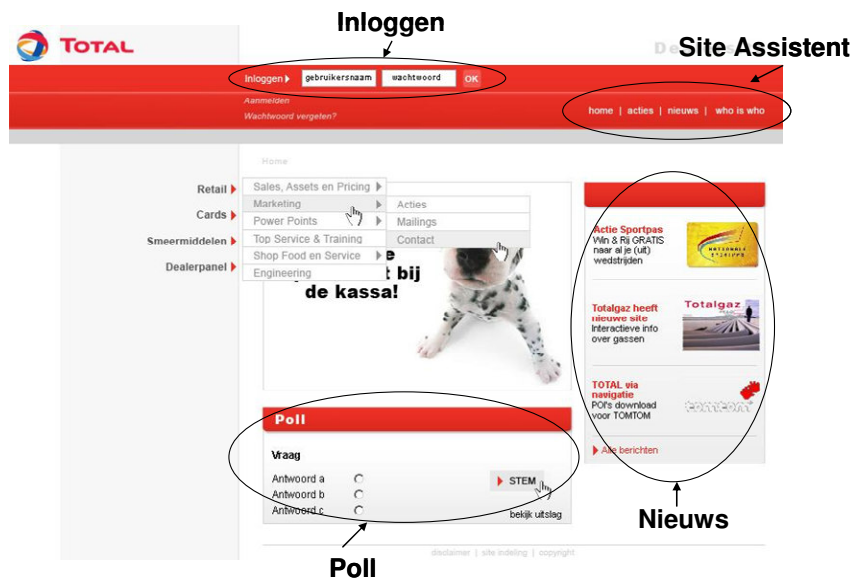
TOTAL

Inloggen

De

Site Assistent

Inloggen gebruikersnaam wachtwoord OK

Aanmelden
Wachtwoord vergeten?

home | acties | nieuws | who is who

Home

Retail
Cards
Smeermiddelen
Dealerpanel

Sales, Assets en Pricing
Marketing
Power Points
Top Service & Training
Shop Food en Service
Engineering

Acties
Mailings
Contact

e
t bij
de kassa!

Actie Sportpas
Win & Rij GRATIS naar al je (uit) wedstrijden

Totalgaz heeft nieuwe site
Interactieve info over gassen

Totalgaz

TOTAL via navigatie
POI's download voor TOMTOM

TOMTOM

Alle berichten

Poll

Vraag

Antwoord a
Antwoord b
Antwoord c

STEM

bekijk uitslag

disclaimer | site indeling | copyright

Poll

Nieuws